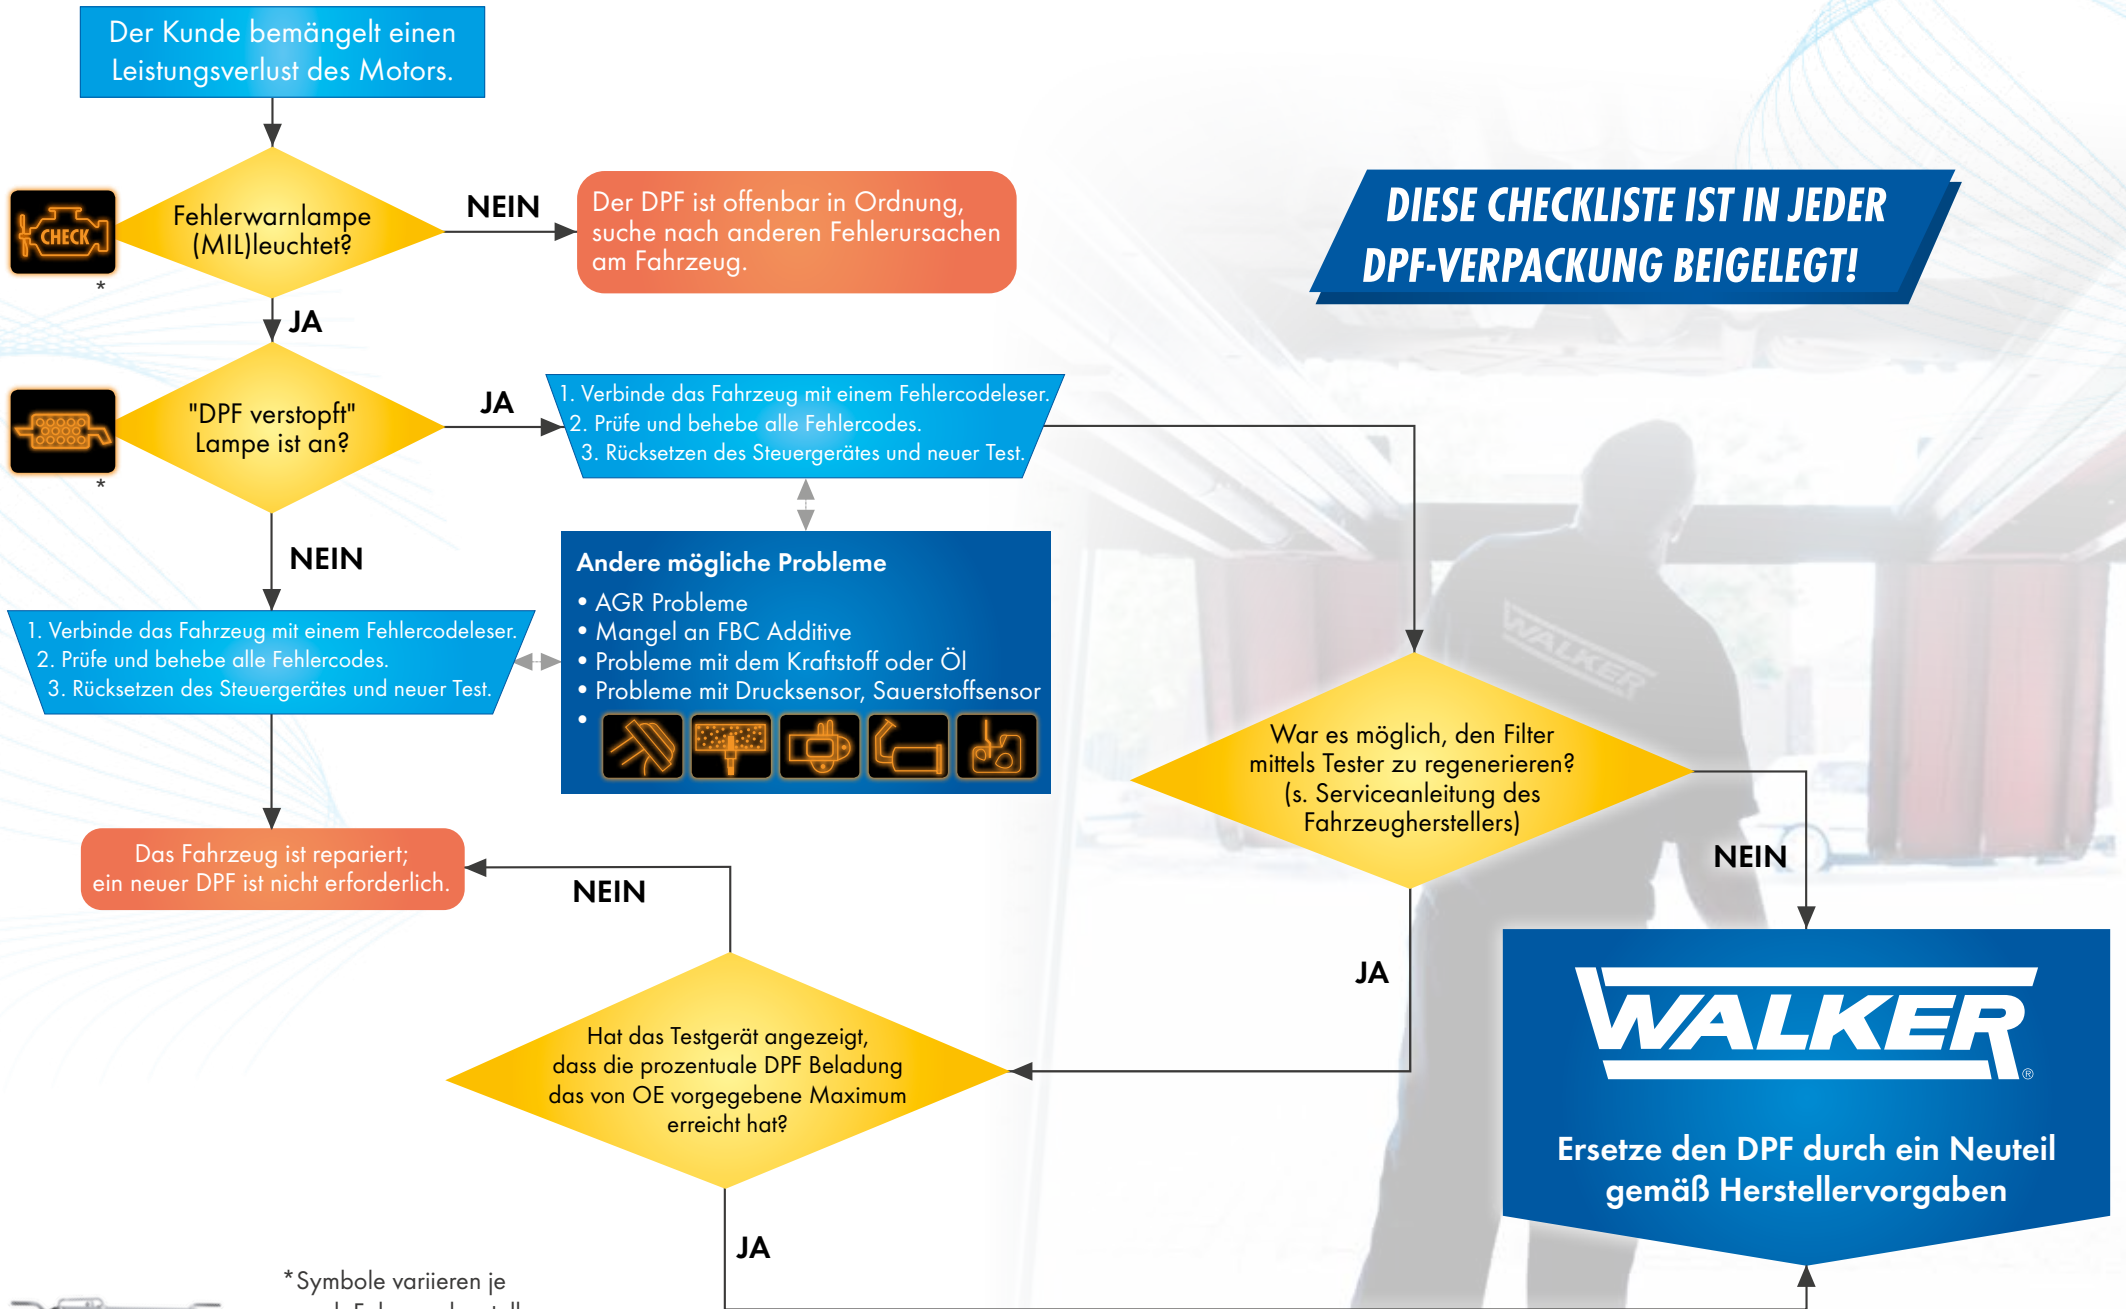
Der Kunde bemängelt einen Leistungsverlust des Motors.

CHECK

*

Fehlerwarnlampe (MIL)leuchtet?

NEIN

Der DPF ist offenbar in Ordnung, suche nach anderen Fehlerursachen am Fahrzeug.

DIESE CHECKLISTE IST IN JEDER DPF-VERPACKUNG BEIGELEGT!

JA

*

"DPF verstopft" Lampe ist an?

JA

1. Verbinde das Fahrzeug mit einem Fehlercodeleser.
2. Prüfe und behebe alle Fehlercodes.
3. Rücksetzen des Steuergerätes und neuer Test.

NEIN

Andere mögliche Probleme
• AGR Probleme
• Mangel an FBC Additive
• Probleme mit dem Kraftstoff oder Öl
• Probleme mit Drucksensor, Sauerstoffsensor
•

1. Verbinde das Fahrzeug mit einem Fehlercodeleser.
2. Prüfe und behebe alle Fehlercodes.
3. Rücksetzen des Steuergerätes und neuer Test.

War es möglich, den Filter mittels Tester zu regenerieren? (s. Serviceanleitung des Fahrzeugherstellers)

Das Fahrzeug ist repariert; ein neuer DPF ist nicht erforderlich.

NEIN

NEIN

JA

WALKER®

Hat das Testgerät angezeigt, dass die prozentuale DPF Beladung das von OE vorgegebene Maximum erreicht hat?

Ersetze den DPF durch ein Neuteil gemäß Herstellervorgaben

JA

*Symbole variieren je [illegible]